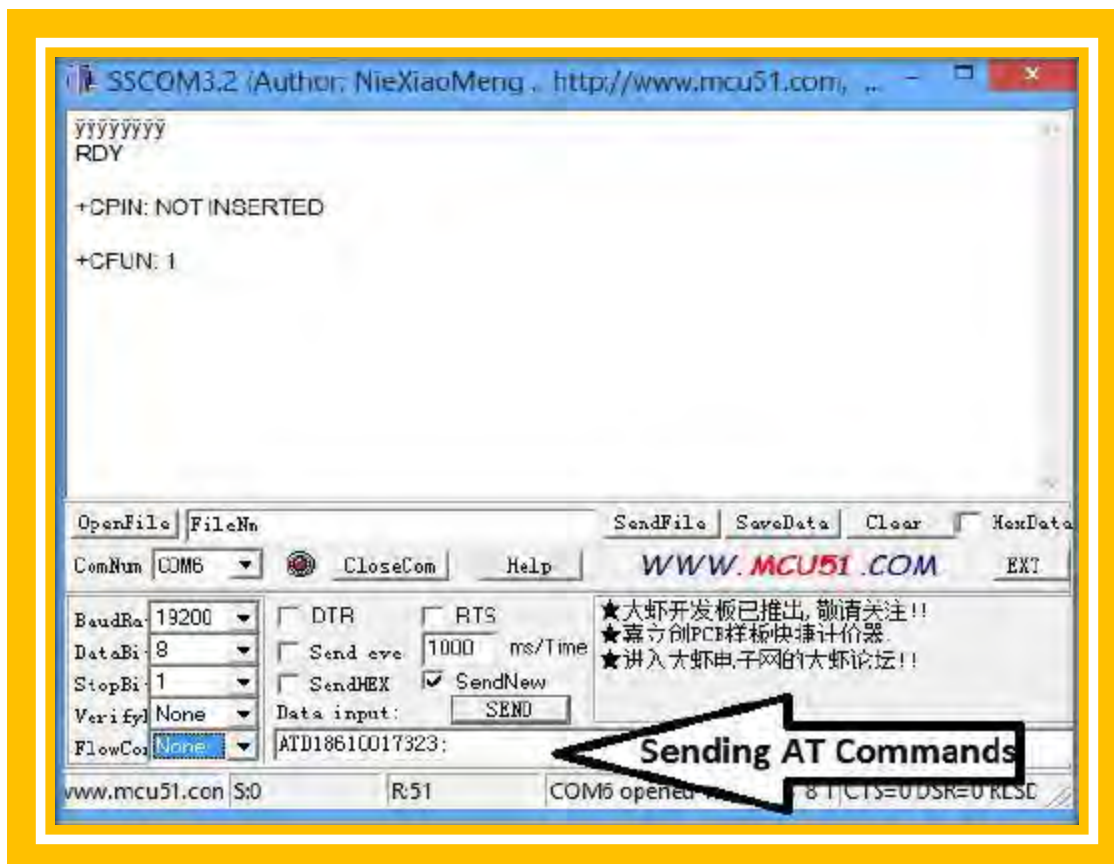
SSCOM3.2 (Author: NieXiaoMeng . http://www.mcu51.com, ..

ÿÿÿÿÿÿÿÿ
RDY

+CPIN: NOT INSERTED

+CFUN: 1

OpenFile FileNn SendFile SaveData Clear HexData

ComNum COM6 CloseCom Help WWW.MCU51.COM EXT

BaudRa 19200 DTR RTS
DataBi 8 Send eve 1000 ms/Time
StopBi 1 SendHEX SendNew
Verify None Data input: SEND
FlowCo None ATD18610017323;

★大虾开发板已推出,敬请关注!!
★嘉立创PCB样板快捷计价器.
★进入大虾电子网的大虾论坛!!

Sending AT Commands

www.mcu51.con S:0 R:51 COM6 opened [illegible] 8 1 CTS=0 DSR=0 RLSD